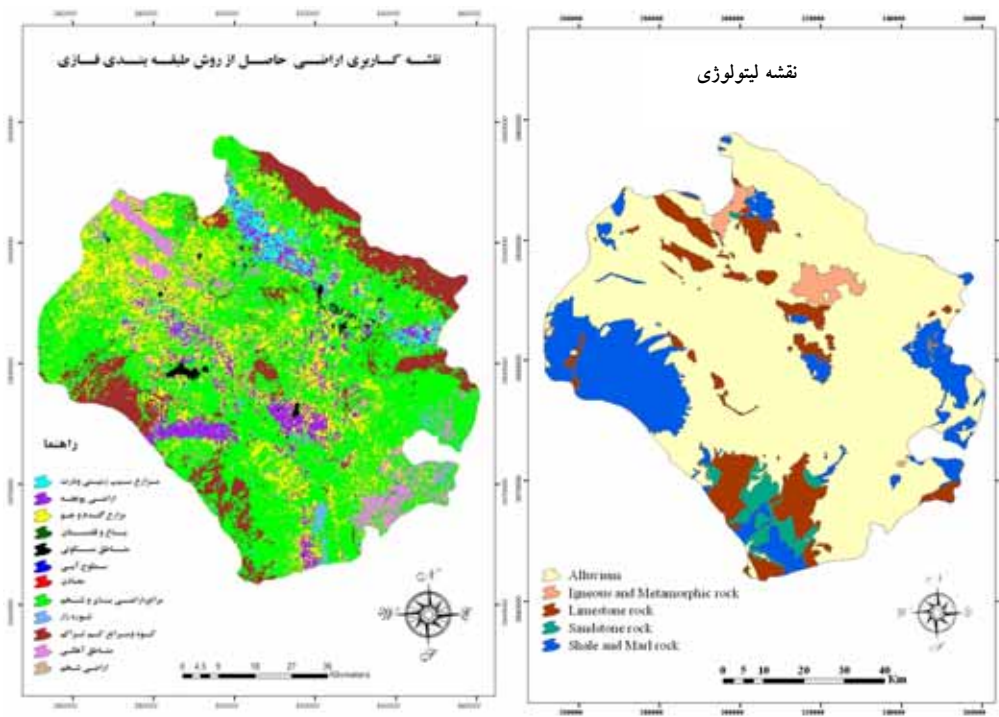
نقشه کاربری اراضی حاصل از روش طبقه بندی فازی

راهنما

مزارع سیب زمینی و چغندر

اراضی یونجه

مزارع گندم و جو

باغ و قلمستان

مناطق مسکونی

سطوح آبی

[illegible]

مراتع، اراضی بایر و لم‌یزرع

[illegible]

کوه و صخره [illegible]

مناطق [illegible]

اراضی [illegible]

0 4.5 9 18 27 36 Kilometers

نقشه لیتولوژی

Alluvium

Igneous and Metamorphic rock

Limestone rock

Sandstone rock

Shale and Marl rock

0 5 10 20 30 40 Km